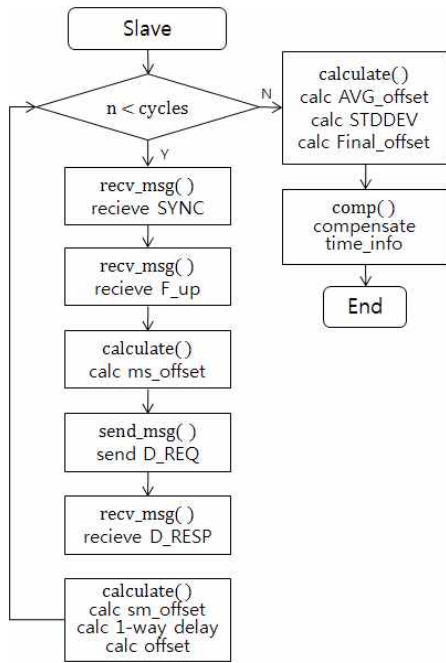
Slave

n < cycles

N

Y

recv_msg( )
recieve SYNC

recv_msg( )
recieve F_up

calculate( )
calc ms_offset

send_msg( )
send D_REQ

recv_msg( )
recieve D_RESP

calculate( )
calc sm_offset
calc 1-way delay
calc offset

calculate()
calc AVG_offset
calc STDDEV
calc Final_offset

comp( )
compensate
time_info

End